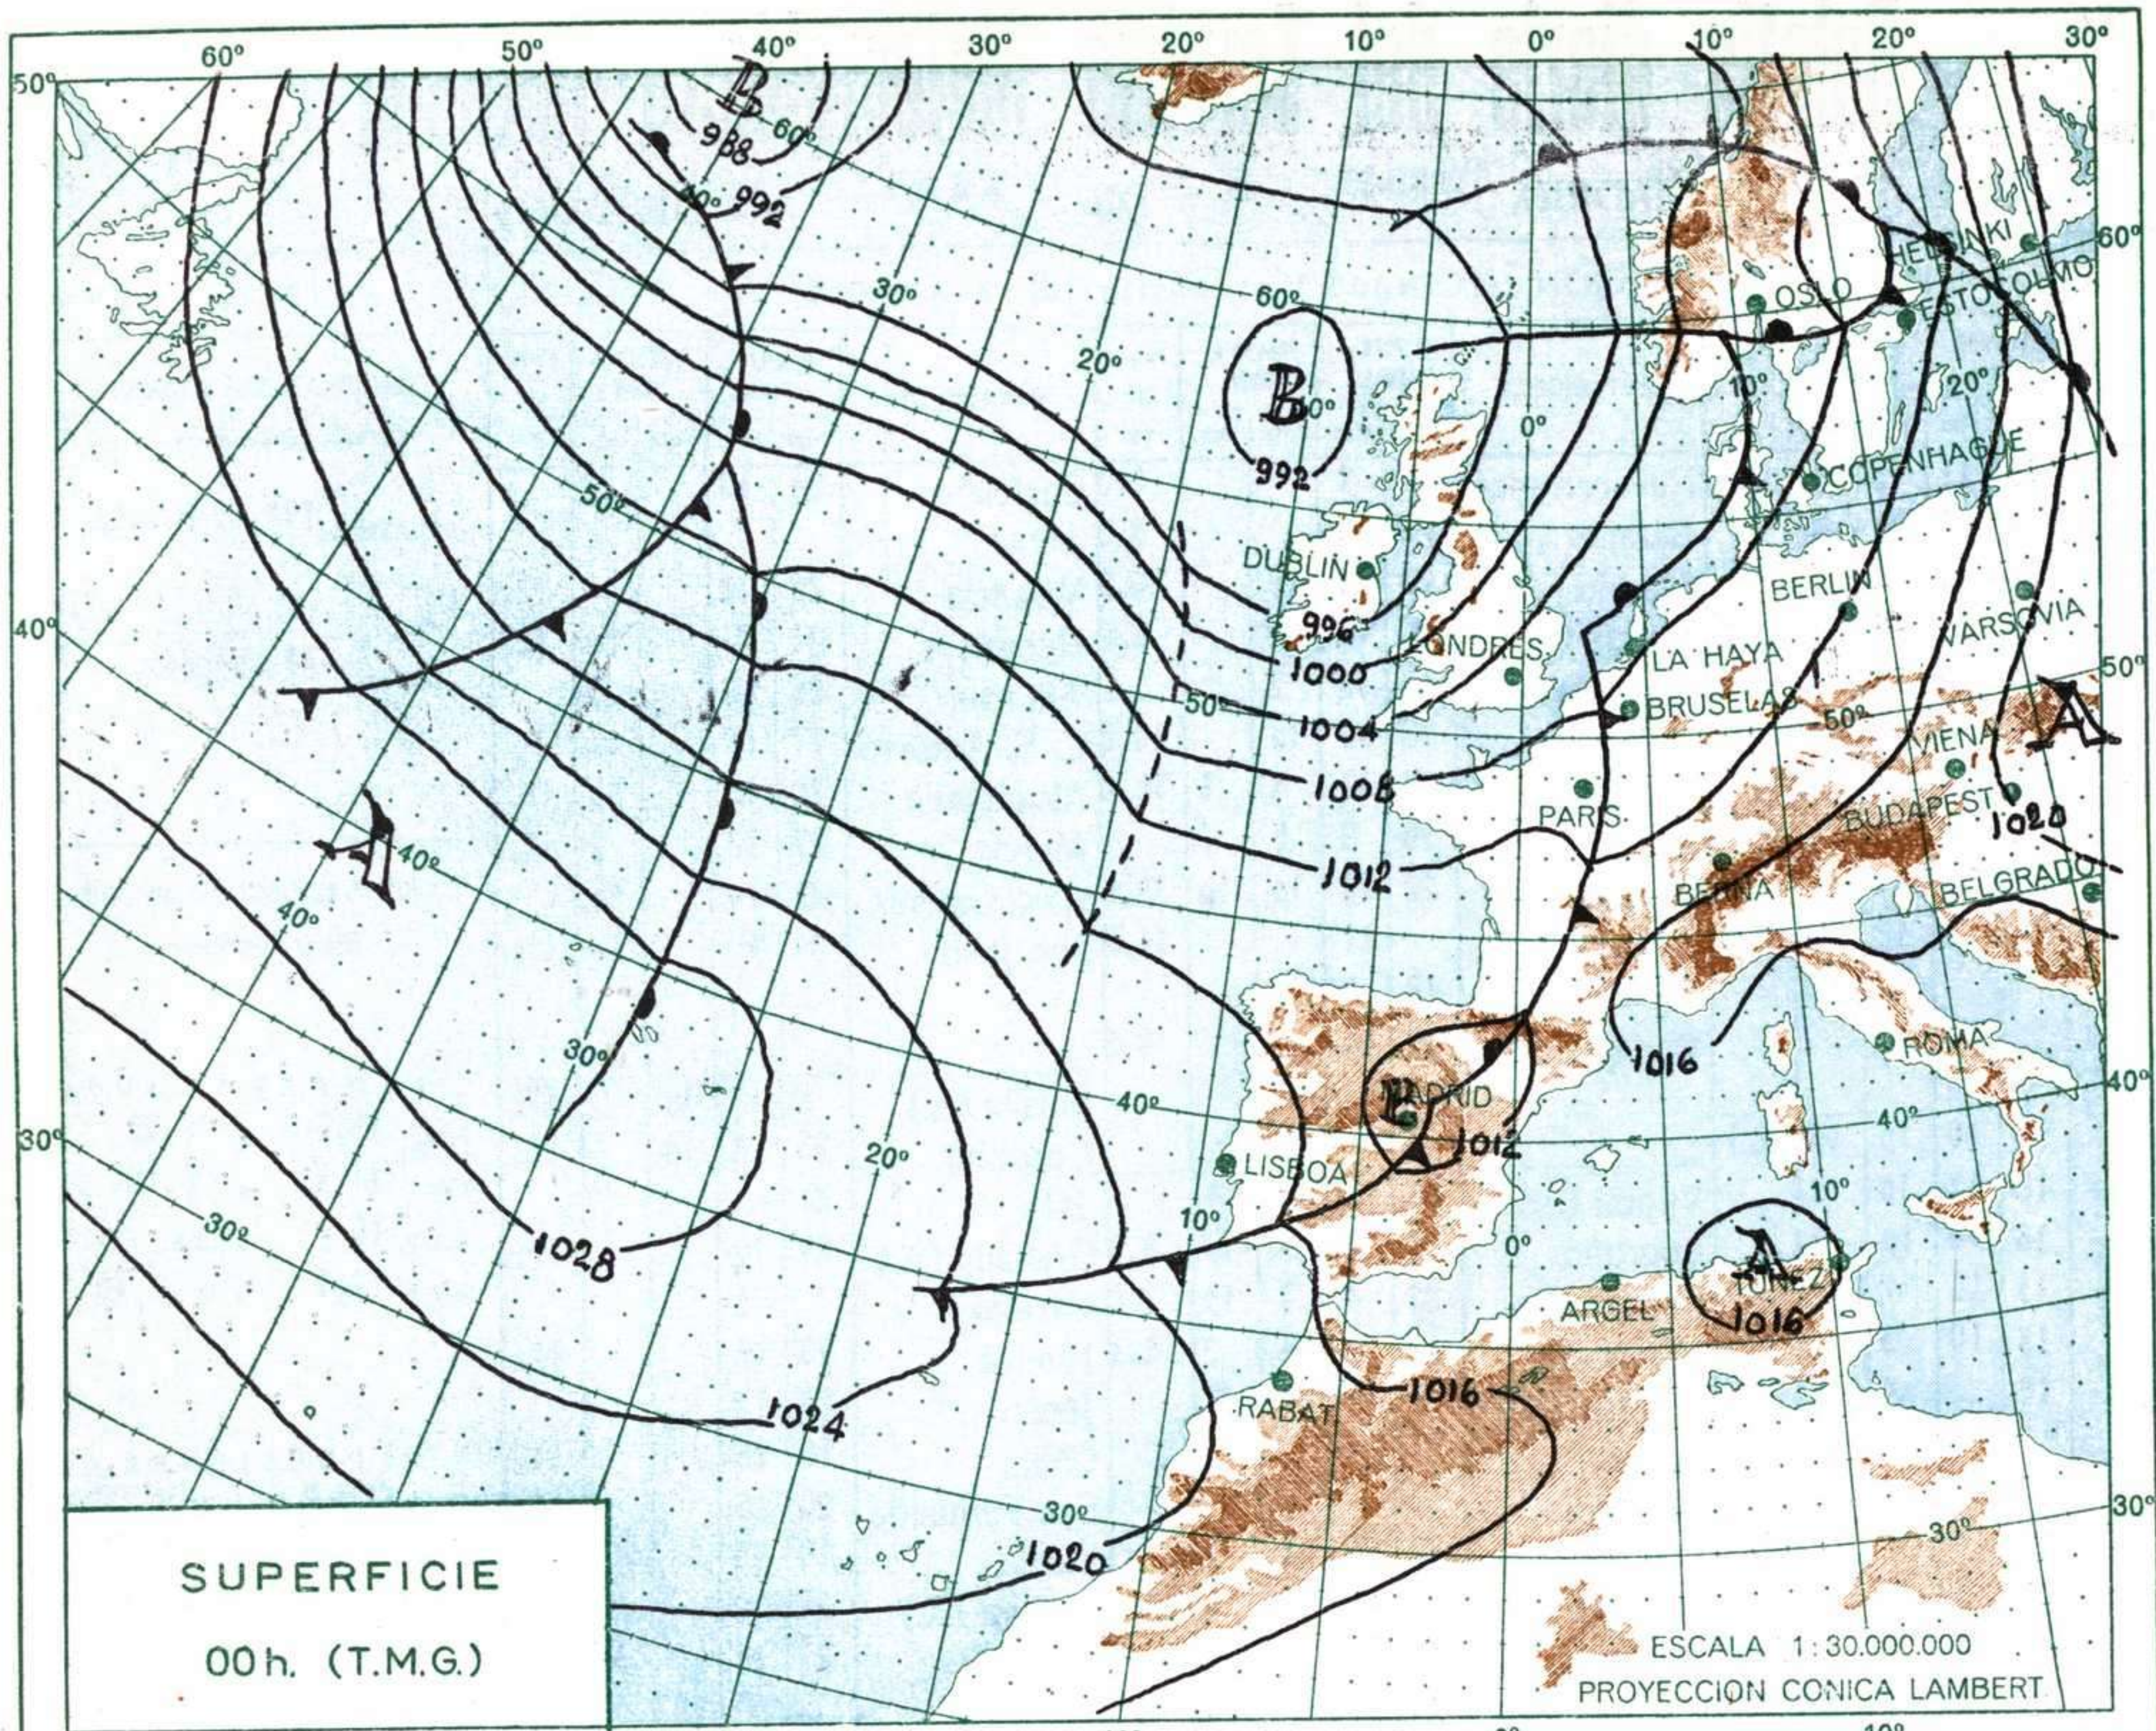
60° 50° 40° 30° 20° 10° 0° 10° 20° 30°

50°

B
988
60°
40°
992

30°

60°
B
60°
992

20°

0°

50°

10°

20°

OSLO
HELSINKI
ESTOCOLMO
60°

COPENHAGUE

DUBLIN
996
1000
LONDRES
LA HAYA
BERLIN
VARSOVIA

40°

1004
50°
BRUSELAS
50°
VIENA
A
50°

1008
PARIS
BUDAPEST
1020

A
40°
40°

1012
BERNA
BELGRADO

30°
1016
ROMA

30°

40°
MADRID
B
1012
40°
40°

LISBOA
20°
10°
10°

30°
1028
0°
A
TUNEZ
1016
ARGEL

1024
RABAT
1016

30°
30°
1020
30°

SUPERFICIE
00 h. (T.M.G.)

ESCALA 1: 30.000.000
PROYECCION CONICA LAMBERT